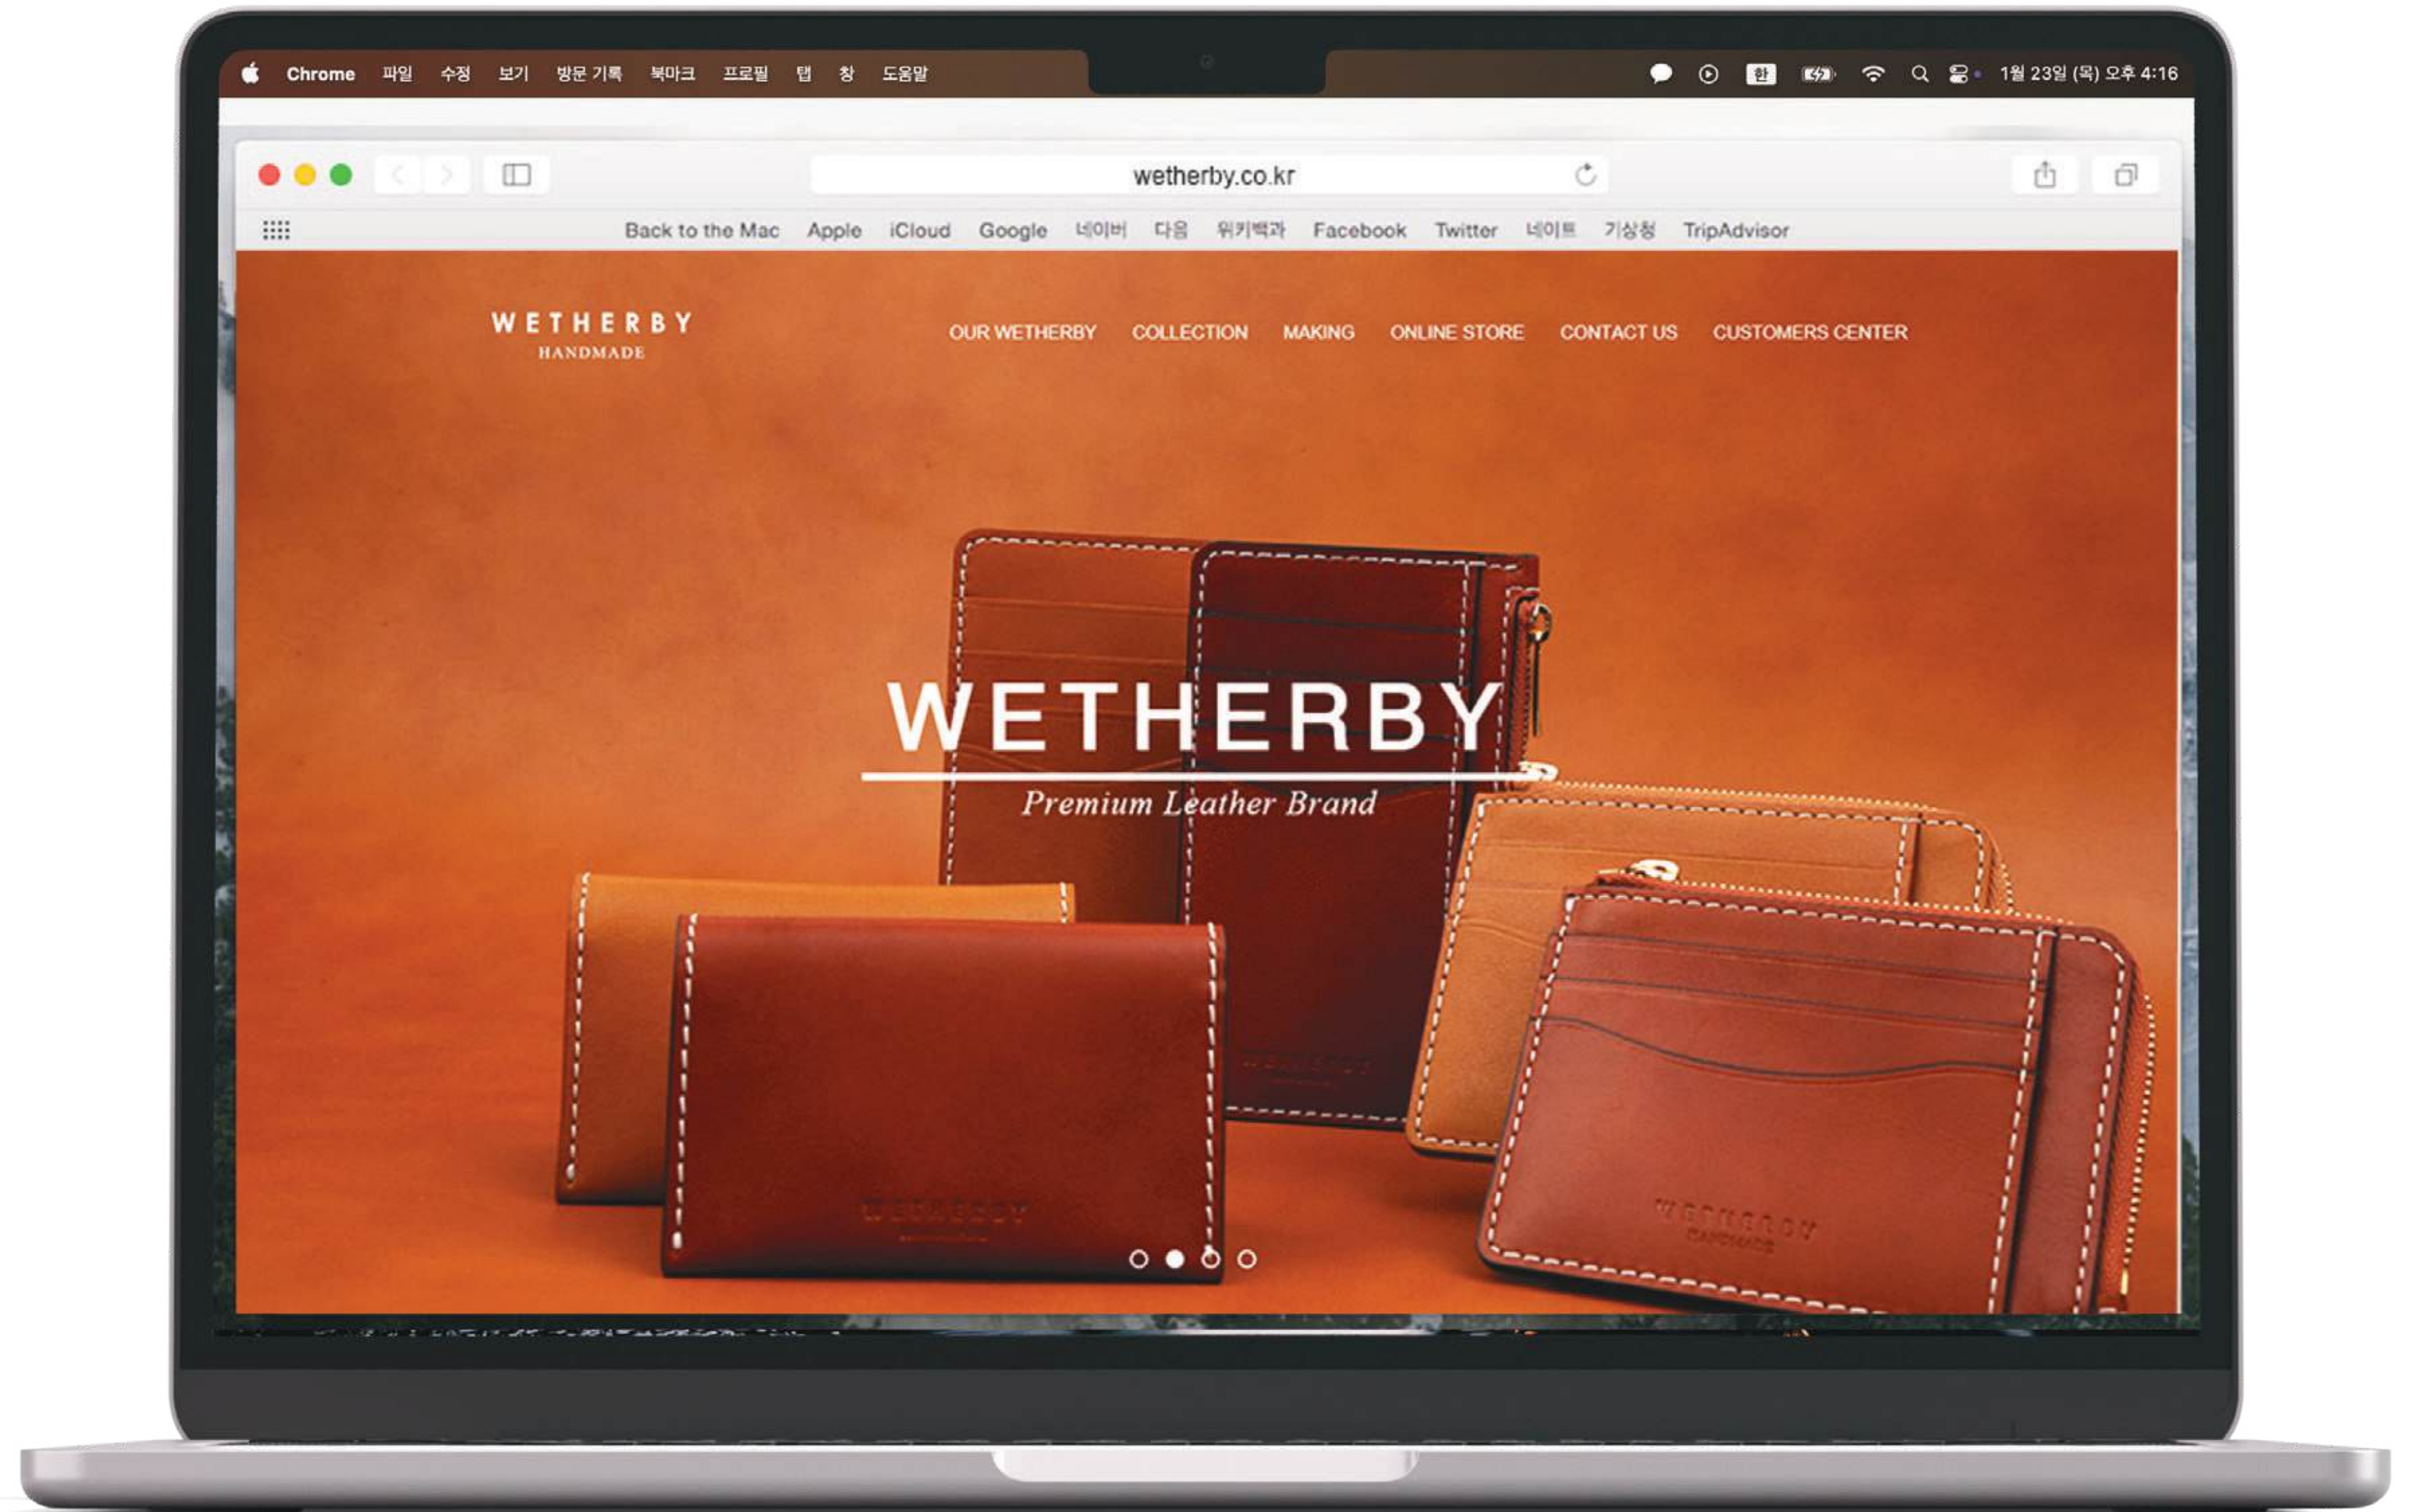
Chrome 파일 수정 보기 방문 기록 북마크 프로필 탭 창 도움말

한 1월 23일 (목) 오후 4:16

wetherby.co.kr

Back to the Mac Apple iCloud Google 네이버 다음 위키백과 Facebook Twitter 네이트 기상청 TripAdvisor

WETHERBY
HANDMADE

OUR WETHERBY COLLECTION MAKING ONLINE STORE CONTACT US CUSTOMERS CENTER

WETHERBY
Premium Leather Brand